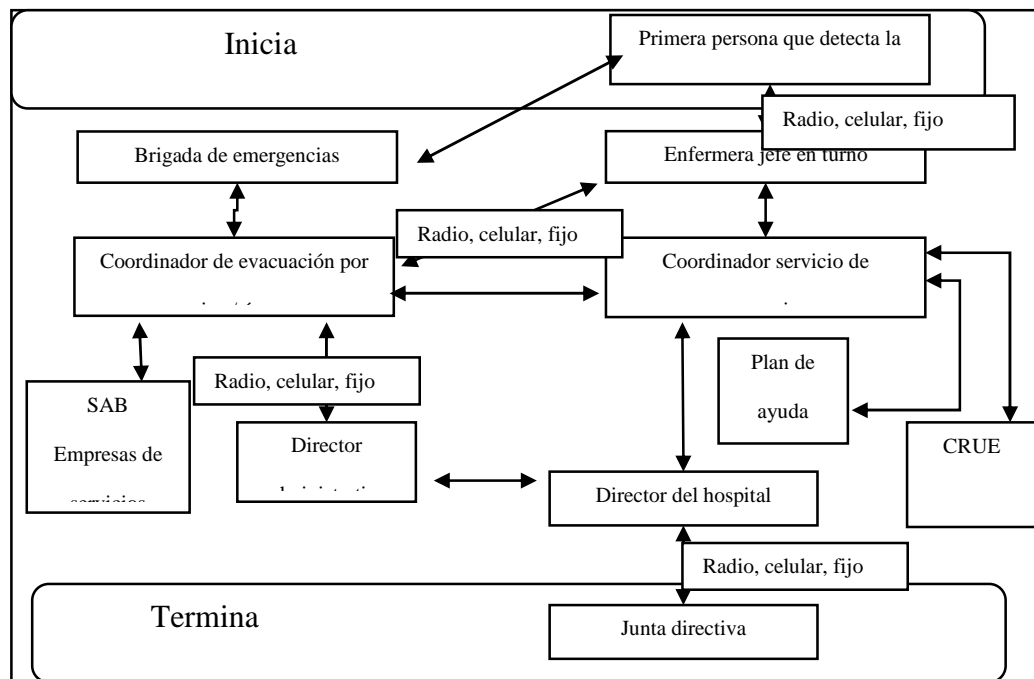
Inicia

Primera persona que detecta la

Radio, celular, fijo

Brigada de emergencias

Enfermera jefe en turno

Radio, celular, fijo

Coordinador de evacuación por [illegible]

Coordinador servicio de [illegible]

Plan de ayuda

SAB

Empresas de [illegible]

Radio, celular, fijo

Director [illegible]

CRUE

Director del hospital

Radio, celular, fijo

Termina

Junta directiva